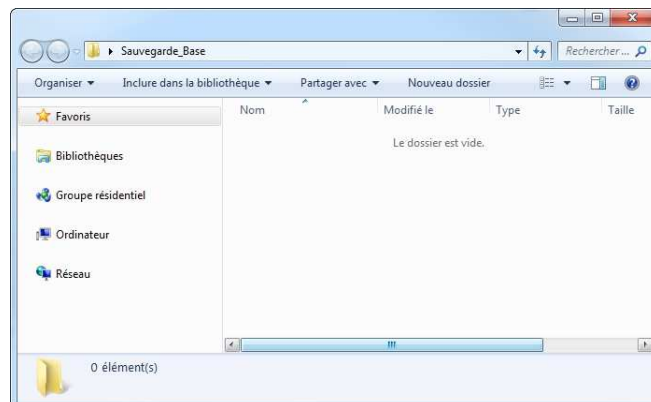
Sauvegarde_Base

Rechercher ...

Organiser ▾ Inclure dans la bibliothèque ▾ Partager avec ▾ Nouveau dossier

Favoris

Bibliothèques

Groupe résidentiel

Ordinateur

Réseau

| Nom | Modifié le | Type | Taille |
|---|---|---|---|

Le dossier est vide.

0 élément(s)